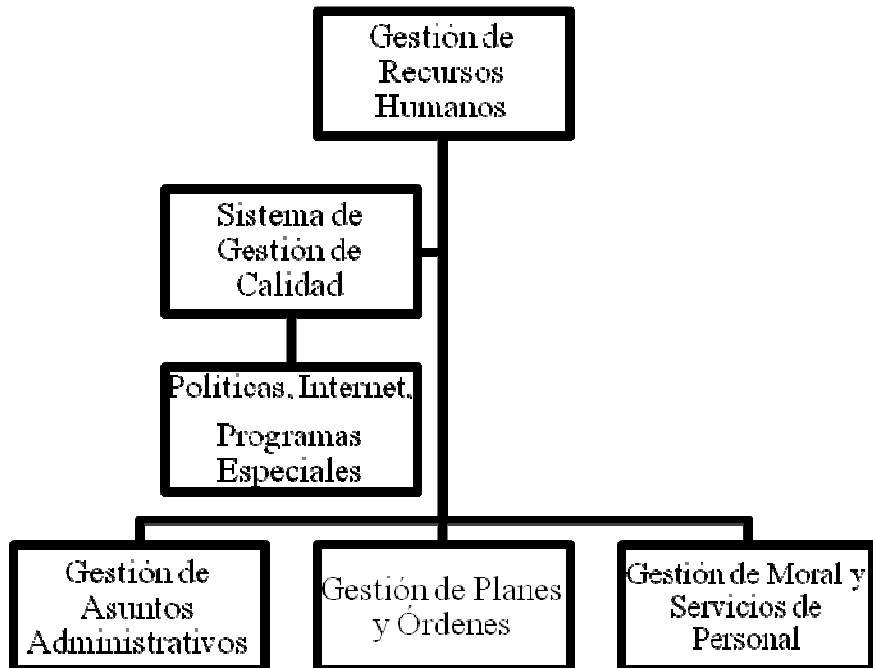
Gestión de Recursos Humanos

Sistema de Gestión de Calidad

Politicas, Internet, Programas Especiales

Gestión de Asuntos Administrativos

Gestión de Planes y Órdenes

Gestión de Moral y Servicios de Personal